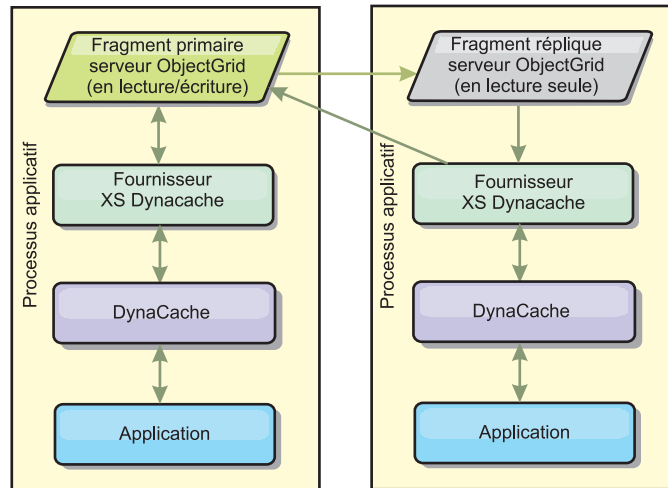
Processus applicatif

Fragment primaire serveur ObjectGrid (en lecture/écriture)

Fournisseur XS Dynacache

DynaCache

Application

Processus applicatif

Fragment réplique serveur ObjectGrid (en lecture seule)

Fournisseur XS Dynacache

DynaCache

Application